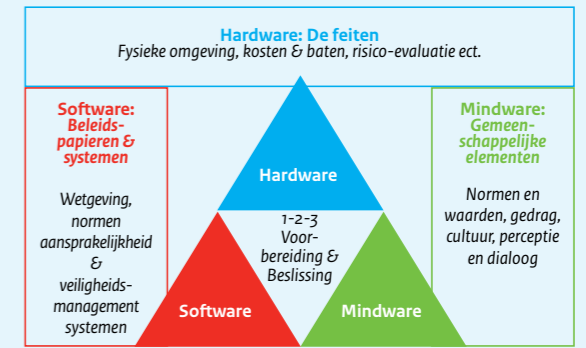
Hardware: De feiten
Fysieke omgeving, kosten & baten, risico-evaluatie ect.

Software: Beleidspapieren & systemen

Wetgeving, normen aansprakelijkheid & veiligheidsmanagement systemen

Hardware

1-2-3 Voorbereiding & Beslissing

Software

Mindware

Mindware: Gemeenschappelijke elementen

Normen en waarden, gedrag, cultuur, perceptie en dialoog